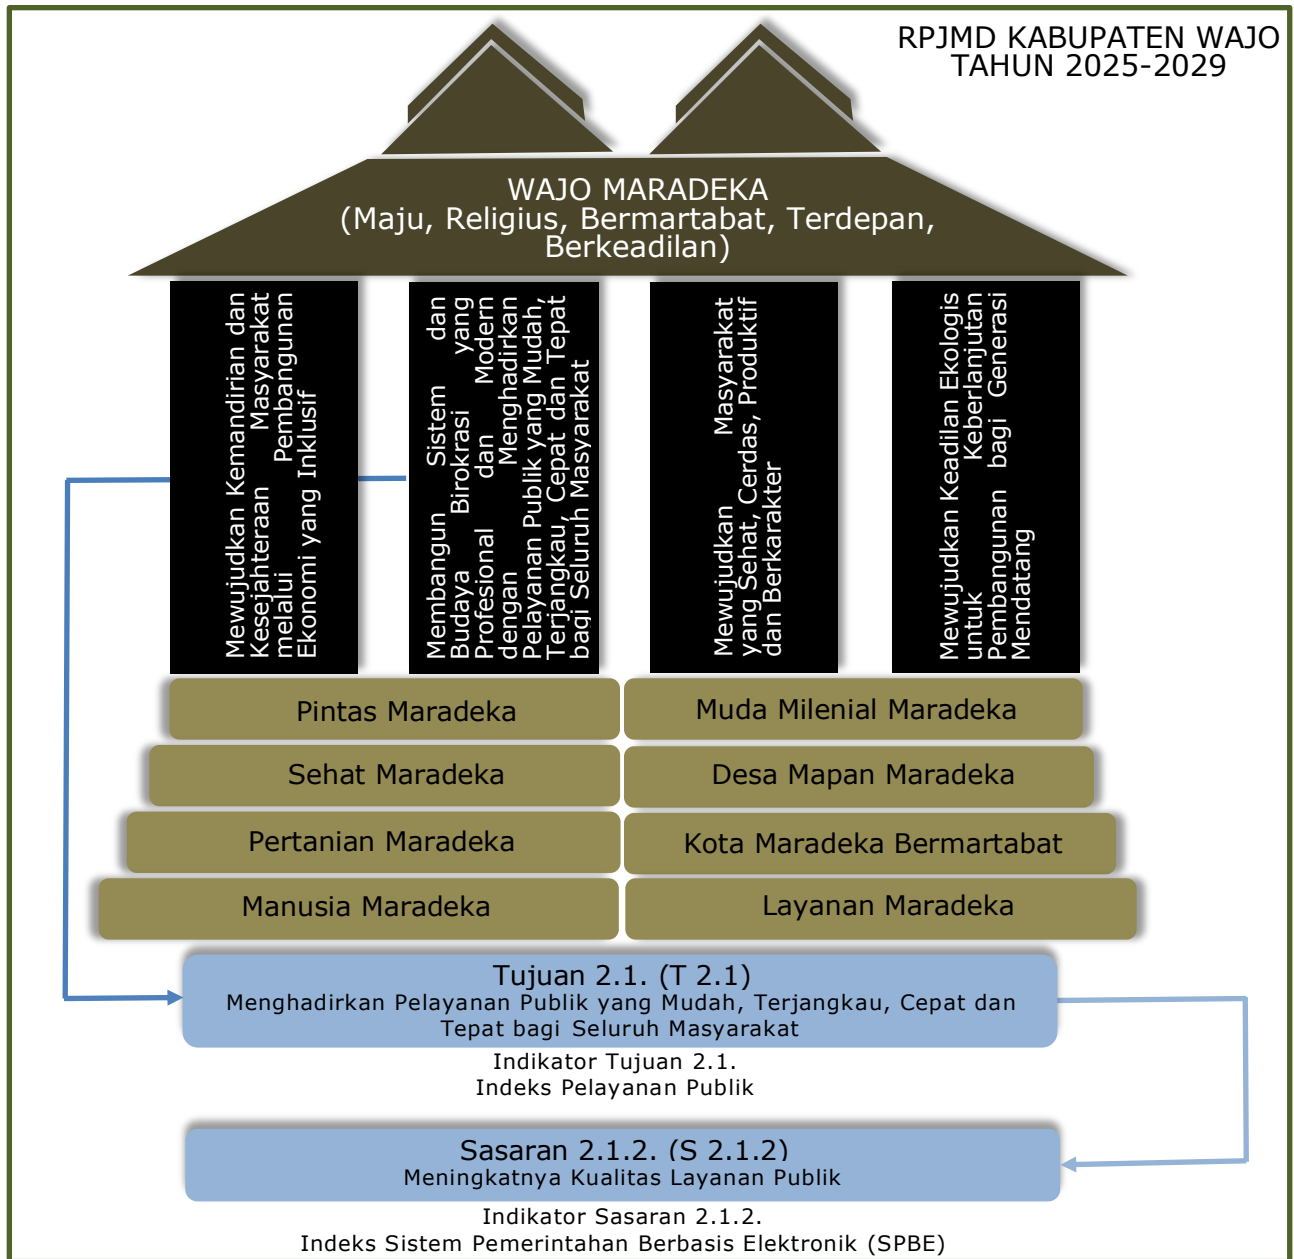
RPJMD KABUPATEN WAJO
TAHUN 2025-2029

WAJO MARADEKA
(Maju, Religius, Bermartabat, Terdepan, Berkeadilan)

Mewujudkan Kemandirian dan Kesejahteraan Masyarakat melalui Pembangunan Ekonomi yang Inklusif

Membangun Sistem dan Budaya Birokrasi yang Profesional dan Modern dengan Menghadirkan Pelayanan Publik yang Mudah, Terjangkau, Cepat dan Tepat bagi Seluruh Masyarakat

Mewujudkan Masyarakat yang Sehat, Cerdas, Produktif dan Berkarakter

Mewujudkan Keadilan Ekologis untuk Keberlanjutan Pembangunan bagi Generasi Mendatang

Pintas Maradeka
Muda Milenial Maradeka
Sehat Maradeka
Desa Mapan Maradeka
Pertanian Maradeka
Kota Maradeka Bermartabat
Manusia Maradeka
Layanan Maradeka

Tujuan 2.1. (T 2.1)
Menghadirkan Pelayanan Publik yang Mudah, Terjangkau, Cepat dan Tepat bagi Seluruh Masyarakat

Indikator Tujuan 2.1.
Indeks Pelayanan Publik

Sasaran 2.1.2. (S 2.1.2)
Meningkatnya Kualitas Layanan Publik

Indikator Sasaran 2.1.2.
Indeks Sistem Pemerintahan Berbasis Elektronik (SPBE)